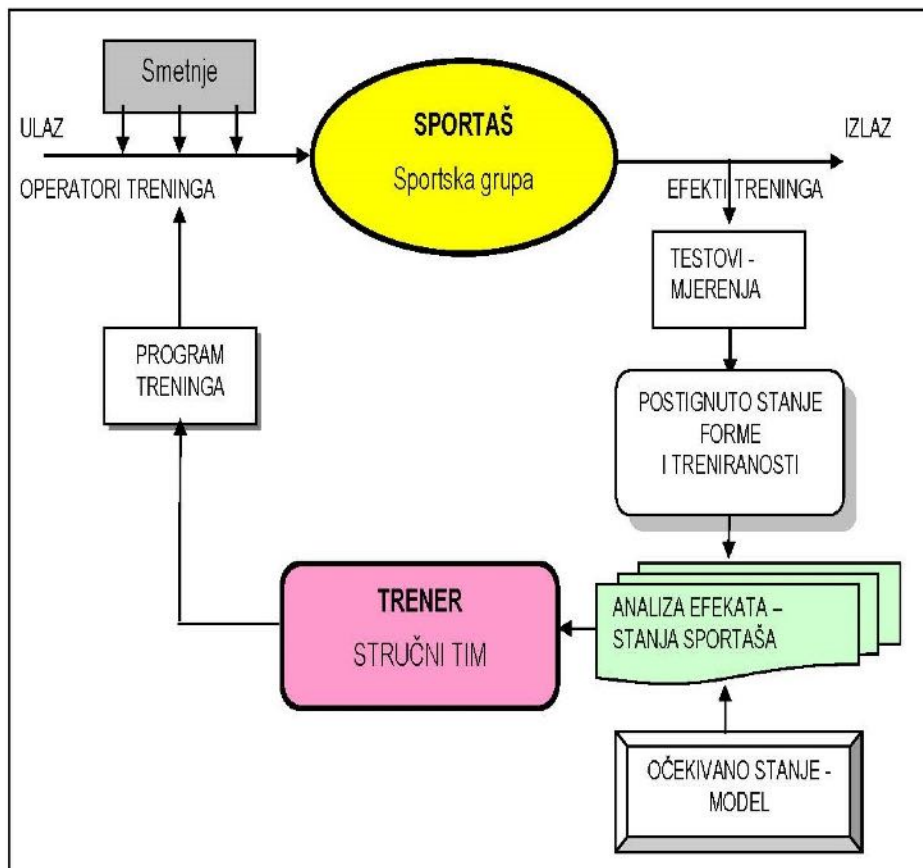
Smetnje

ULAZ

SPORTAŠ

Sportska grupa

IZLAZ

OPERATORI TRENINGA

EFEKTI TRENINGA

TESTOVI - MJERENJA

PROGRAM TRENINGA

POSTIGNUTO STANJE FORME I TRENIRANOSTI

TRENER

STRUČNI TIM

ANALIZA EFEKATA – STANJA SPORTAŠA

OČEKIVANO STANJE - MODEL